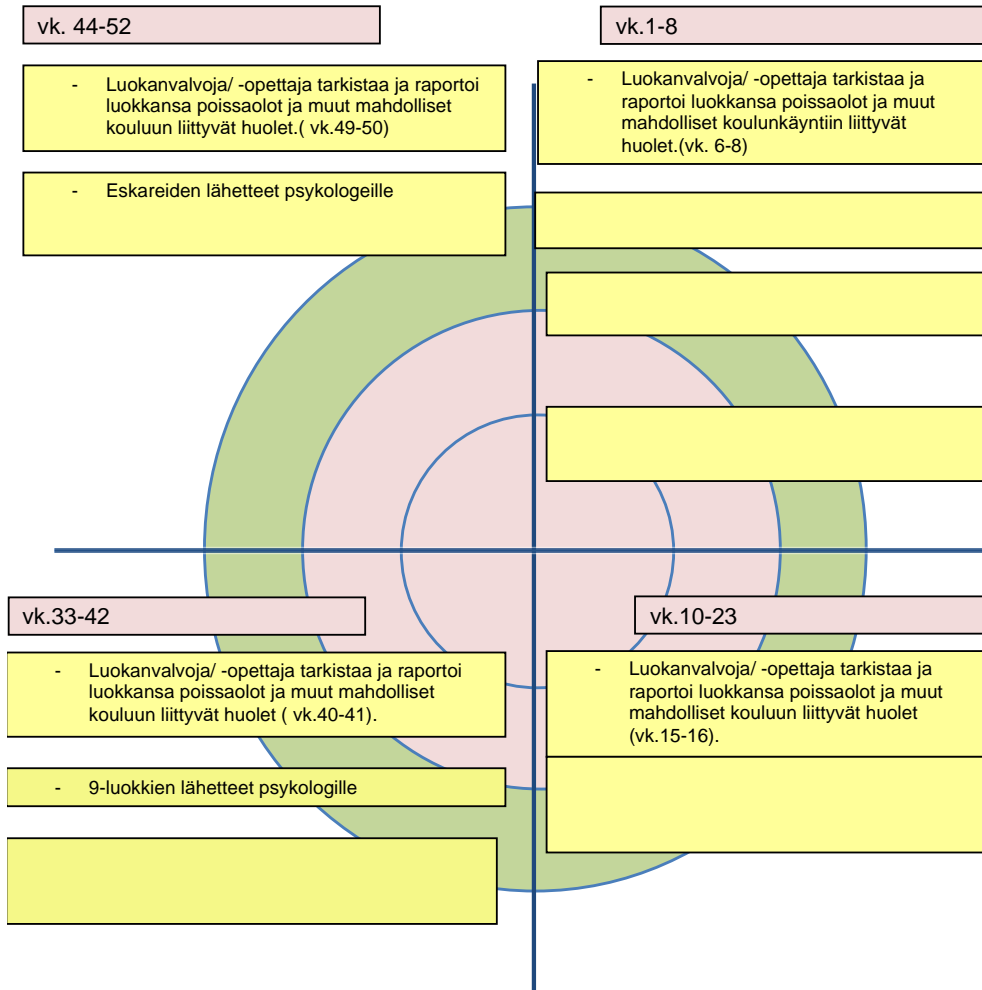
vk. 44-52

- Luokanvalvoja/ -opettaja tarkistaa ja raportoi luokkansa poissaolot ja muut mahdolliset kouluun liittyvät huolet.( vk.49-50)

- Eskareiden lähetteet psykologeille

vk.1-8

- Luokanvalvoja/ -opettaja tarkistaa ja raportoi luokkansa poissaolot ja muut mahdolliset koulunkäyntiin liittyvät huolet.(vk. 6-8)

vk.33-42

- Luokanvalvoja/ -opettaja tarkistaa ja raportoi luokkansa poissaolot ja muut mahdolliset kouluun liittyvät huolet ( vk.40-41).

- 9-luokkien lähetteet psykologille

vk.10-23

- Luokanvalvoja/ -opettaja tarkistaa ja raportoi luokkansa poissaolot ja muut mahdolliset kouluun liittyvät huolet (vk.15-16).